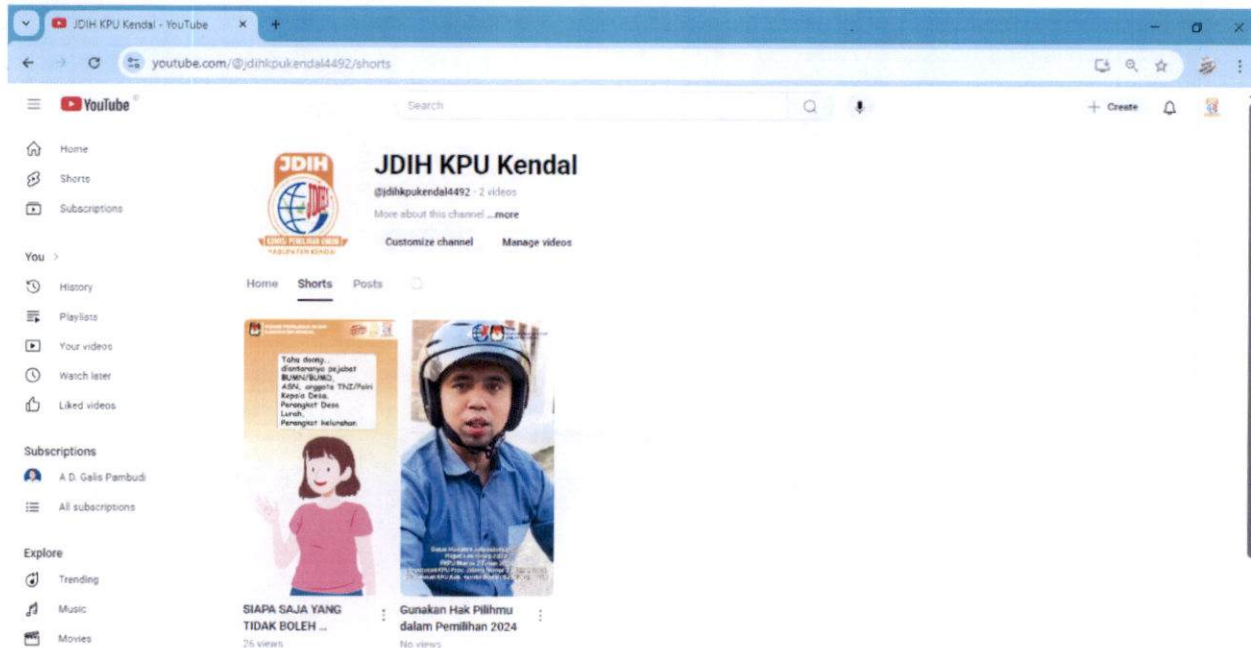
JDIH KPU Kendal - YouTube

youtube.com/@jdihkpukendal4492/shorts

YouTube

Search

+ Create

Home
Shorts
Subscriptions

You >

History
Playlists
Your videos
Watch later
Liked videos

Subscriptions

A D. Galis Pambudi
All subscriptions

Explore

Trending
Music
Movies

JDIH
KOMISI PEMILIHAN UMUM
KABUPATEN KENDAL

JDIH KPU Kendal

@jdihkpukendal4492 · 2 videos

More about this channel ...more

Customize channel
Manage videos

Home
Shorts
Posts

Tahu doong..
diantaranya pejabat BUMN/BUMD,
ASN, anggota TNI/Polri
Kepala Desa,
Perangkat Desa
Lurah,
Perangkat kelurahan

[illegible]

SIAPA SAJA YANG TIDAK BOLEH ...
26 views

Gunakan Hak Pilihmu dalam Pemilihan 2024
No views